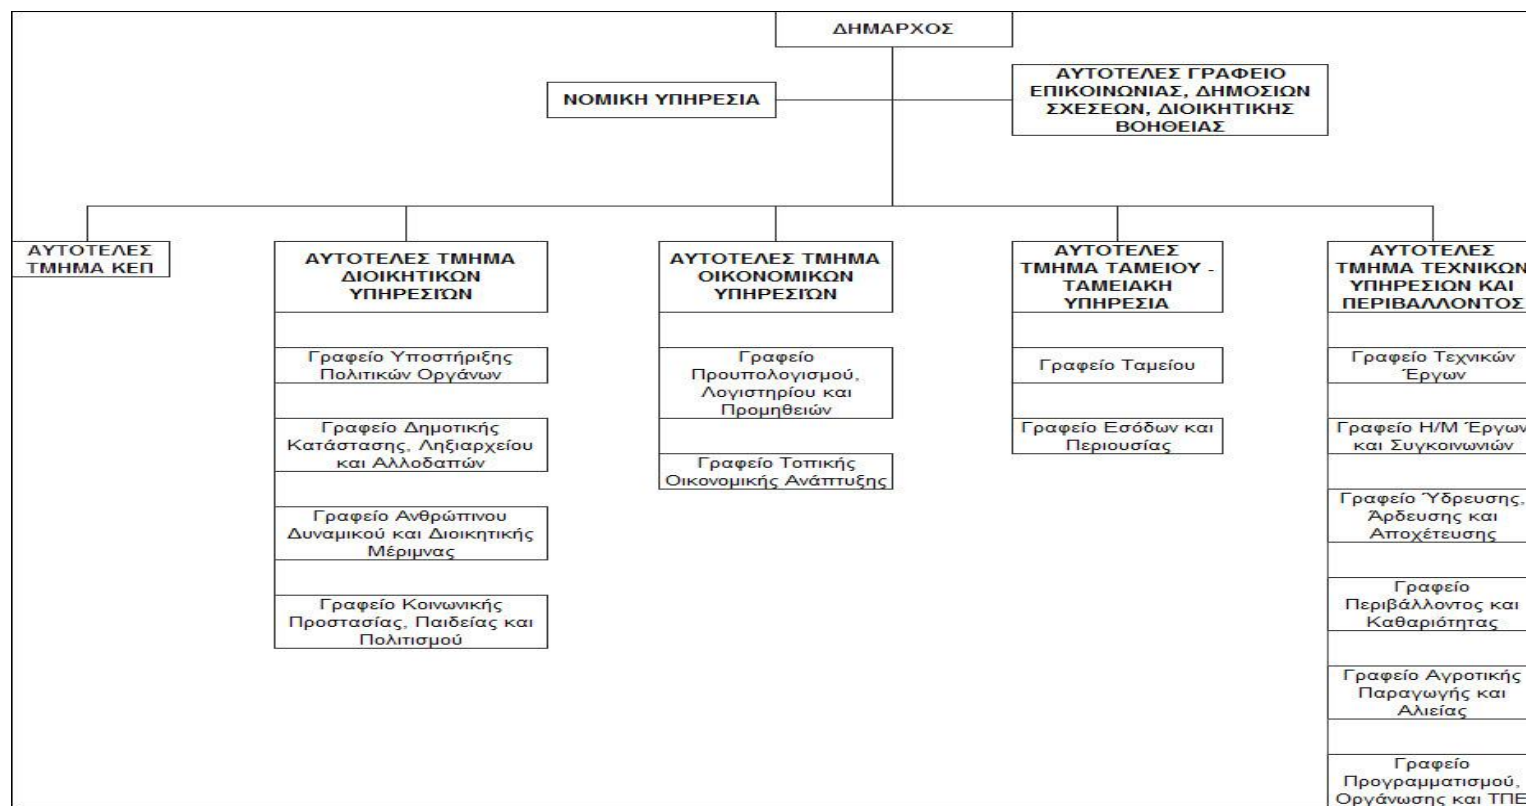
ΔΗΜΑΡΧΟΣ

ΝΟΜΙΚΗ ΥΠΗΡΕΣΙΑ

ΑΥΤΟΤΕΛΕΣ ΓΡΑΦΕΙΟ ΕΠΙΚΟΙΝΩΝΙΑΣ, ΔΗΜΟΣΙΩΝ ΣΧΕΣΕΩΝ, ΔΙΟΙΚΗΤΙΚΗΣ ΒΟΗΘΕΙΑΣ

ΑΥΤΟΤΕΛΕΣ ΤΜΗΜΑ ΚΕΠ

ΑΥΤΟΤΕΛΕΣ ΤΜΗΜΑ ΔΙΟΙΚΗΤΙΚΩΝ ΥΠΗΡΕΣΙΏΝ

Γραφείο Υποστήριξης Πολιτικών Οργάνων

Γραφείο Δημοτικής Κατάστασης, Ληξιαρχείου και Αλλοδαπών

Γραφείο Ανθρώπινου Δυναμικού και Διοικητικής Μέριμνας

Γραφείο Κοινωνικής Προστασίας, Παιδείας και Πολιτισμού

ΑΥΤΟΤΕΛΕΣ ΤΜΗΜΑ ΟΙΚΟΝΟΜΙΚΩΝ ΥΠΗΡΕΣΙΏΝ

Γραφείο Προυπολογισμού, Λογιστηρίου και Προμηθειών

Γραφείο Τοπικής Οικονομικής Ανάπτυξης

ΑΥΤΟΤΕΛΕΣ ΤΜΗΜΑ ΤΑΜΕΙΟΥ - ΤΑΜΕΙΑΚΗ ΥΠΗΡΕΣΙΑ

Γραφείο Ταμείου

Γραφείο Εσόδων και Περιουσίας

ΑΥΤΟΤΕΛΕΣ ΤΜΗΜΑ ΤΕΧΝΙΚΩΝ ΥΠΗΡΕΣΙΩΝ ΚΑΙ ΠΕΡΙΒΑΛΛΟΝΤΟΣ

Γραφείο Τεχνικών Έργων

Γραφείο Η/Μ Έργων και Συγκοινωνιών

Γραφείο Ύδρευσης, Άρδευσης και Αποχέτευσης

Γραφείο Περιβάλλοντος και Καθαριότητας

Γραφείο Αγροτικής Παραγωγής και Αλιείας

Γραφείο Προγραμματισμού, Οργάνωσης και ΤΠΕ